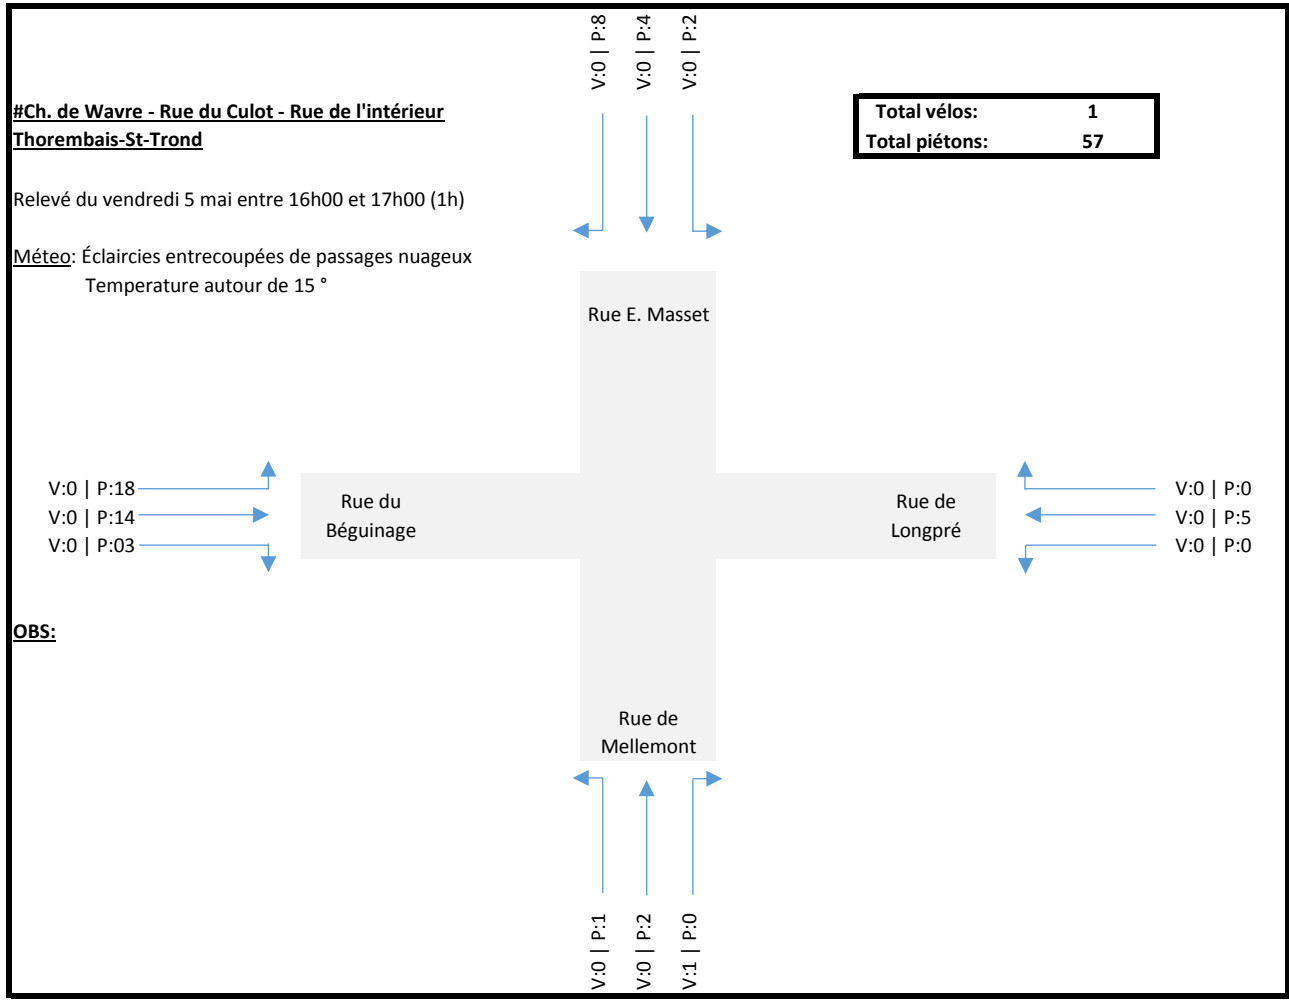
V:0 | P:8
V:0 | P:4
V:0 | P:2

#Ch. de Wavre - Rue du Culot - Rue de l'intérieur
Thorembais-St-Trond

| Total vélos: | 1 |
|---|---|
| Total piétons: | 57 |

Relevé du vendredi 5 mai entre 16h00 et 17h00 (1h)

Méteo: Éclaircies entrecoupées de passages nuageux
Temperature autour de 15 °

Rue E. Masset

V:0 | P:18
V:0 | P:14
V:0 | P:03

Rue du Béguinage

Rue de Longpré

V:0 | P:0
V:0 | P:5
V:0 | P:0

OBS:

Rue de Mellemont

V:0 | P:1
V:0 | P:2
V:1 | P:0